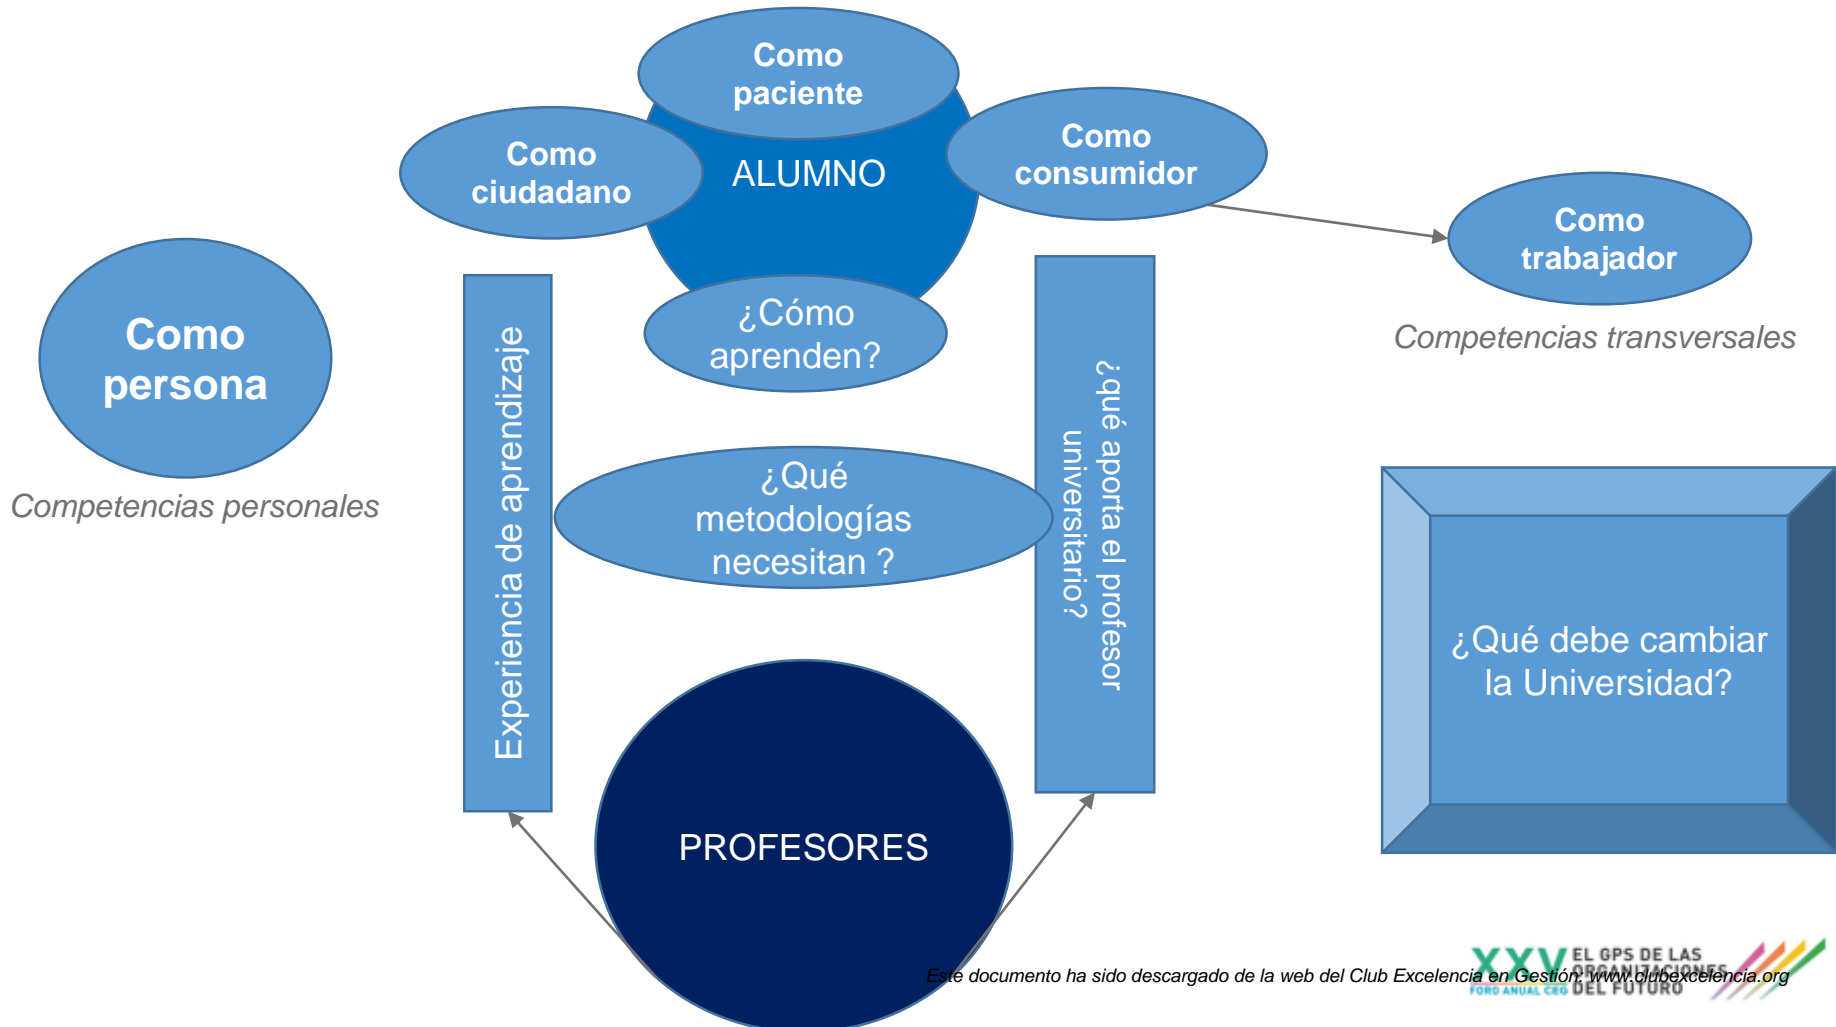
Como paciente

Como ciudadano

ALUMNO

Como consumidor

Como trabajador

Competencias transversales

Como persona

Competencias personales

Experiencia de aprendizaje

¿Cómo aprenden?

¿Qué metodologías necesitan ?

¿qué aporta el profesor universitario?

¿Qué debe cambiar la Universidad?

PROFESORES

Este documento ha sido descargado de la web del Club Excelencia en Gestión: www.clubexcelencia.org

XXV EL GPS DE LAS ORGANIZACIONES DEL FUTURO
FORO ANUAL CEG